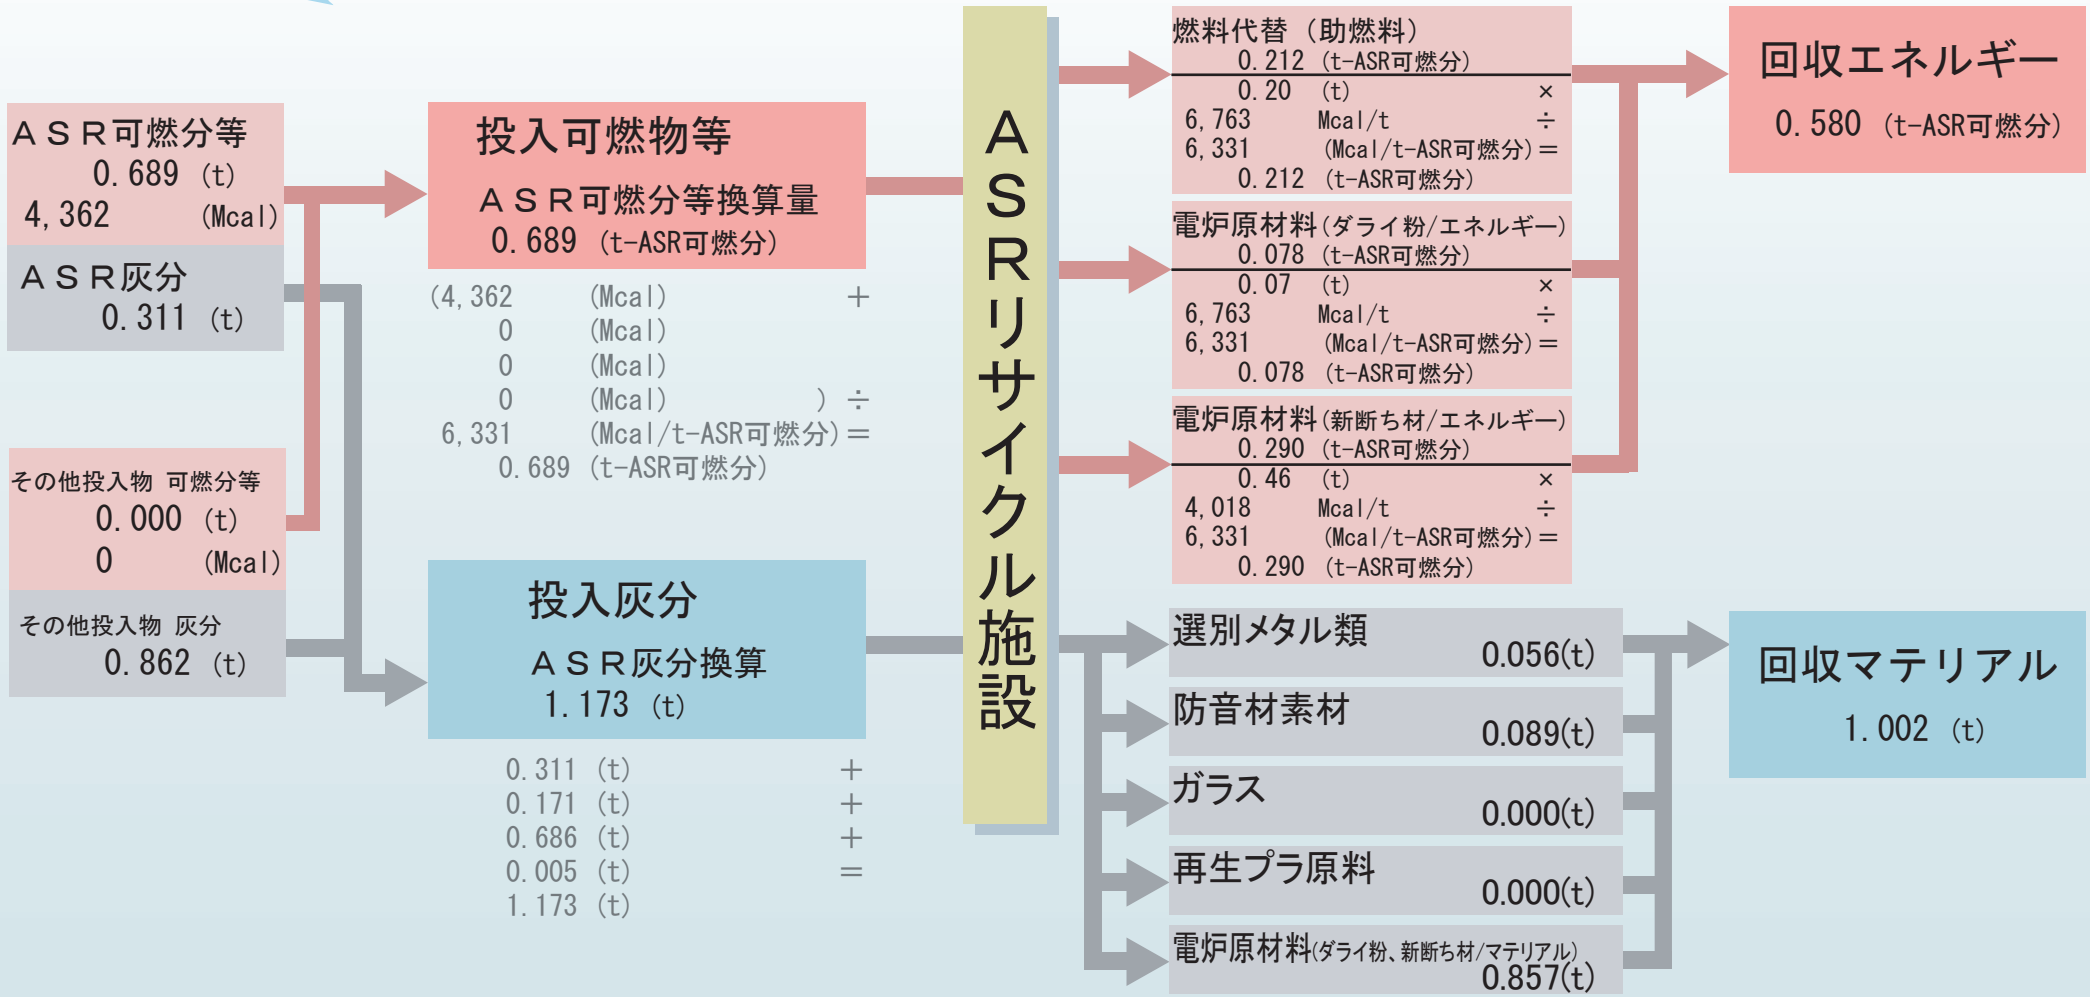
ＡＳＲ可燃分等
0.689 (t)
4,362 (Mcal)

ＡＳＲ灰分
0.311 (t)

その他投入物 可燃分等
0.000 (t)
0 (Mcal)

その他投入物 灰分
0.862 (t)

投入可燃物等
ＡＳＲ可燃分等換算量
0.689 (t-ASR可燃分)

(4,362 (Mcal) +
0 (Mcal)
0 (Mcal)
0 (Mcal) ) ÷
6,331 (Mcal/t-ASR可燃分) =
0.689 (t-ASR可燃分)

投入灰分
ＡＳＲ灰分換算
1.173 (t)

0.311 (t) +
0.171 (t) +
0.686 (t) +
0.005 (t) =
1.173 (t)

ＡＳＲリサイクル施設

燃料代替 (助燃料)
0.212 (t-ASR可燃分)
0.20 (t) ×
6,763 Mcal/t ÷
6,331 (Mcal/t-ASR可燃分) =
0.212 (t-ASR可燃分)

電炉原材料(ダライ粉/エネルギー)
0.078 (t-ASR可燃分)
0.07 (t) ×
6,763 Mcal/t ÷
6,331 (Mcal/t-ASR可燃分) =
0.078 (t-ASR可燃分)

電炉原材料(新断ち材/エネルギー)
0.290 (t-ASR可燃分)
0.46 (t) ×
4,018 Mcal/t ÷
6,331 (Mcal/t-ASR可燃分) =
0.290 (t-ASR可燃分)

回収エネルギー
0.580 (t-ASR可燃分)

選別メタル類
0.056(t)

防音材素材
0.089(t)

ガラス
0.000(t)

再生プラ原料
0.000(t)

電炉原材料(ダライ粉、新断ち材/マテリアル)
0.857(t)

回収マテリアル
1.002 (t)